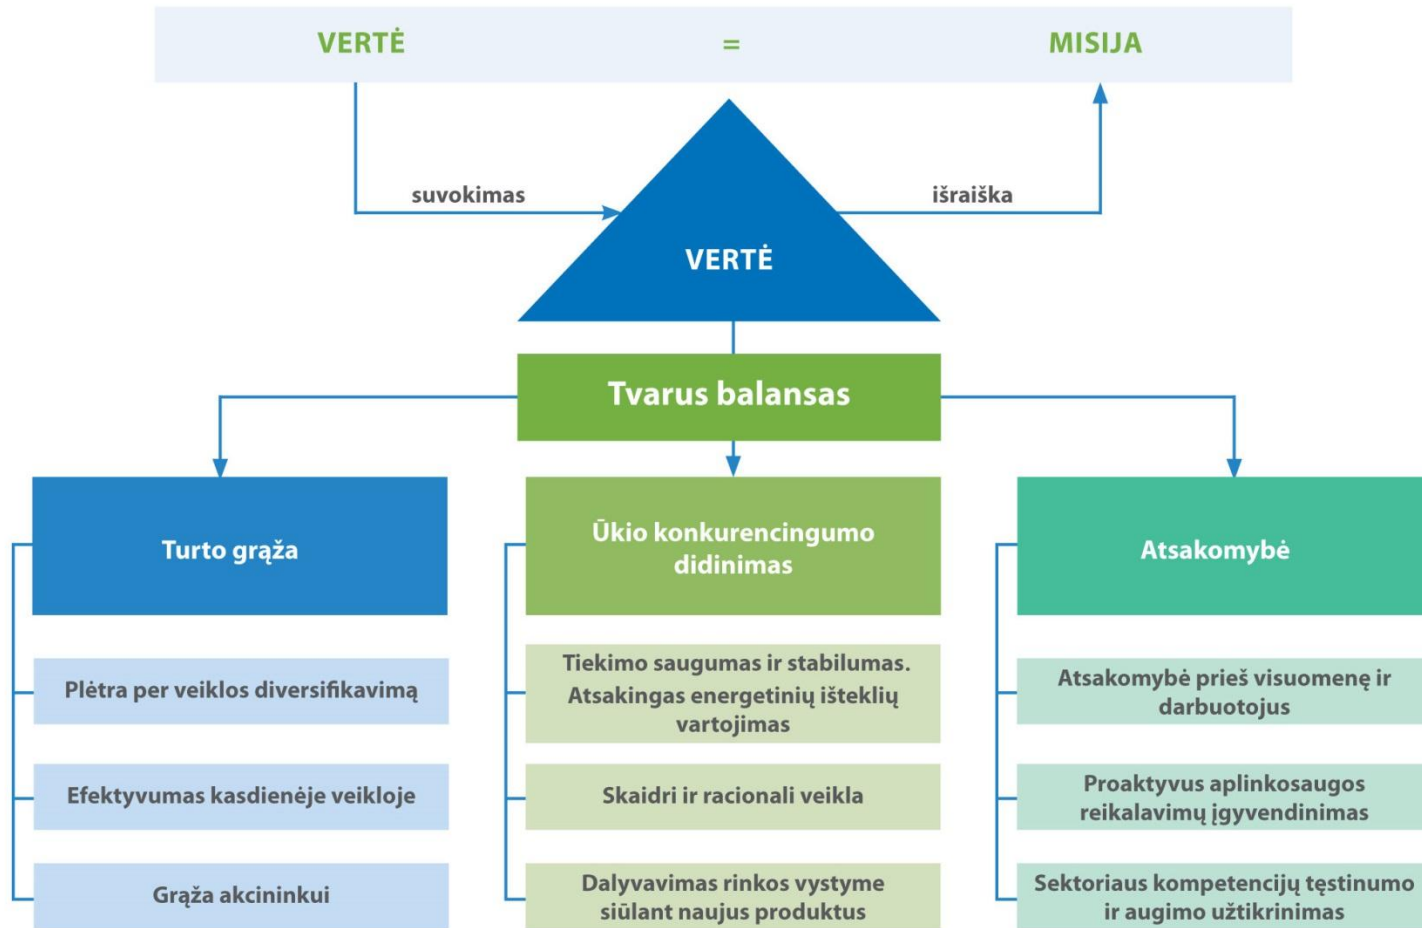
VERTĖ = MISIJA

suvokimas

išraiška

VERTĖ

Tvarus balansas

Turto grąža

Ūkio konkurencingumo didinimas

Atsakomybė

Plėtra per veiklos diversifikavimą

Efektyvumas kasdienėje veikloje

Grąža akcininkui

Tiekimo saugumas ir stabilumas. Atsakingas energetinių išteklių vartojimas

Skaidri ir racionali veikla

Dalyvavimas rinkos vystyme siūlant naujus produktus

Atsakomybė prieš visuomenę ir darbuotojus

Proaktyvus aplinkosaugos reikalavimų įgyvendinimas

Sektoriaus kompetencijų tęstinumo ir augimo užtikrinimas